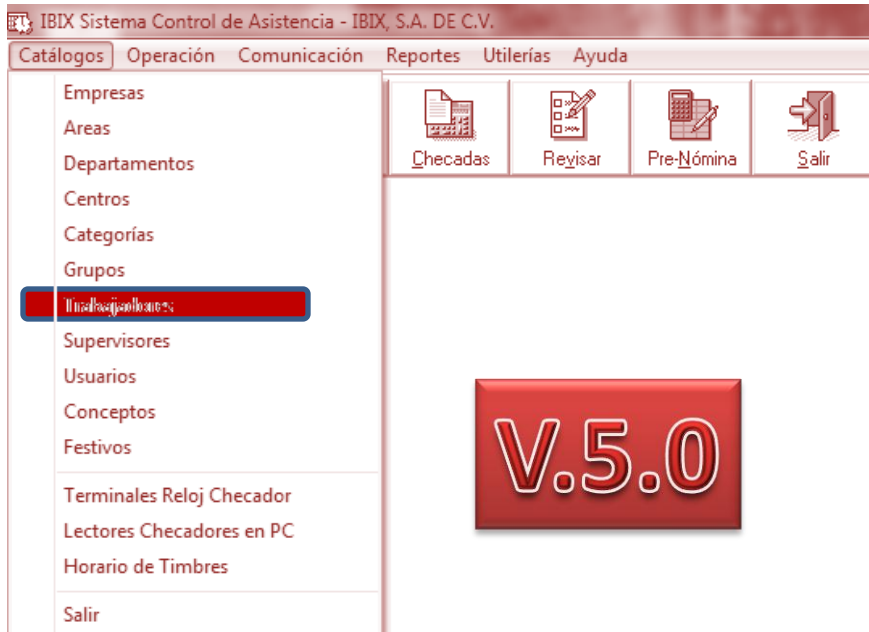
IBIX Sistema Control de Asistencia - IBIX, S.A. DE C.V.

Catálogos Operación Comunicación Reportes Utilerías Ayuda

Empresas
Areas
Departamentos
Centros
Categorías
Grupos
Trabajadores
Supervisores
Usuarios
Conceptos
Festivos
Terminales Reloj Checador
Lectores Checadores en PC
Horario de Timbres
Salir

Checadas
Revisar
Pre-Nómina
Salir

V.5.0